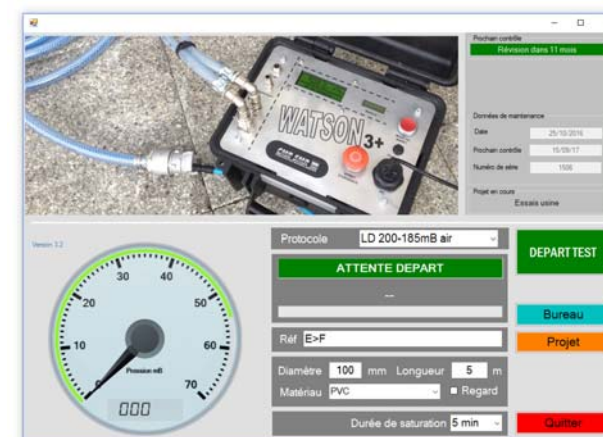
Prochain contrôle
Révision dans 11 mois

Données de maintenance
Date 25/10/2016
Prochain contrôle 15/09/17
Numéro de série 1506

Projet en cours
Essais usine

WATSON 3+

Version 3.2

30 40
20 50
10 60
0 70
Pression mB
000

Protocole LD 200-185mB air

ATTENTE DEPART

--

Réf E>F

Diamètre 100 mm Longueur 5 m
Matériau PVC Regard

Durée de saturation 5 min

DEPART TEST

Bureau

Projet

Quitter